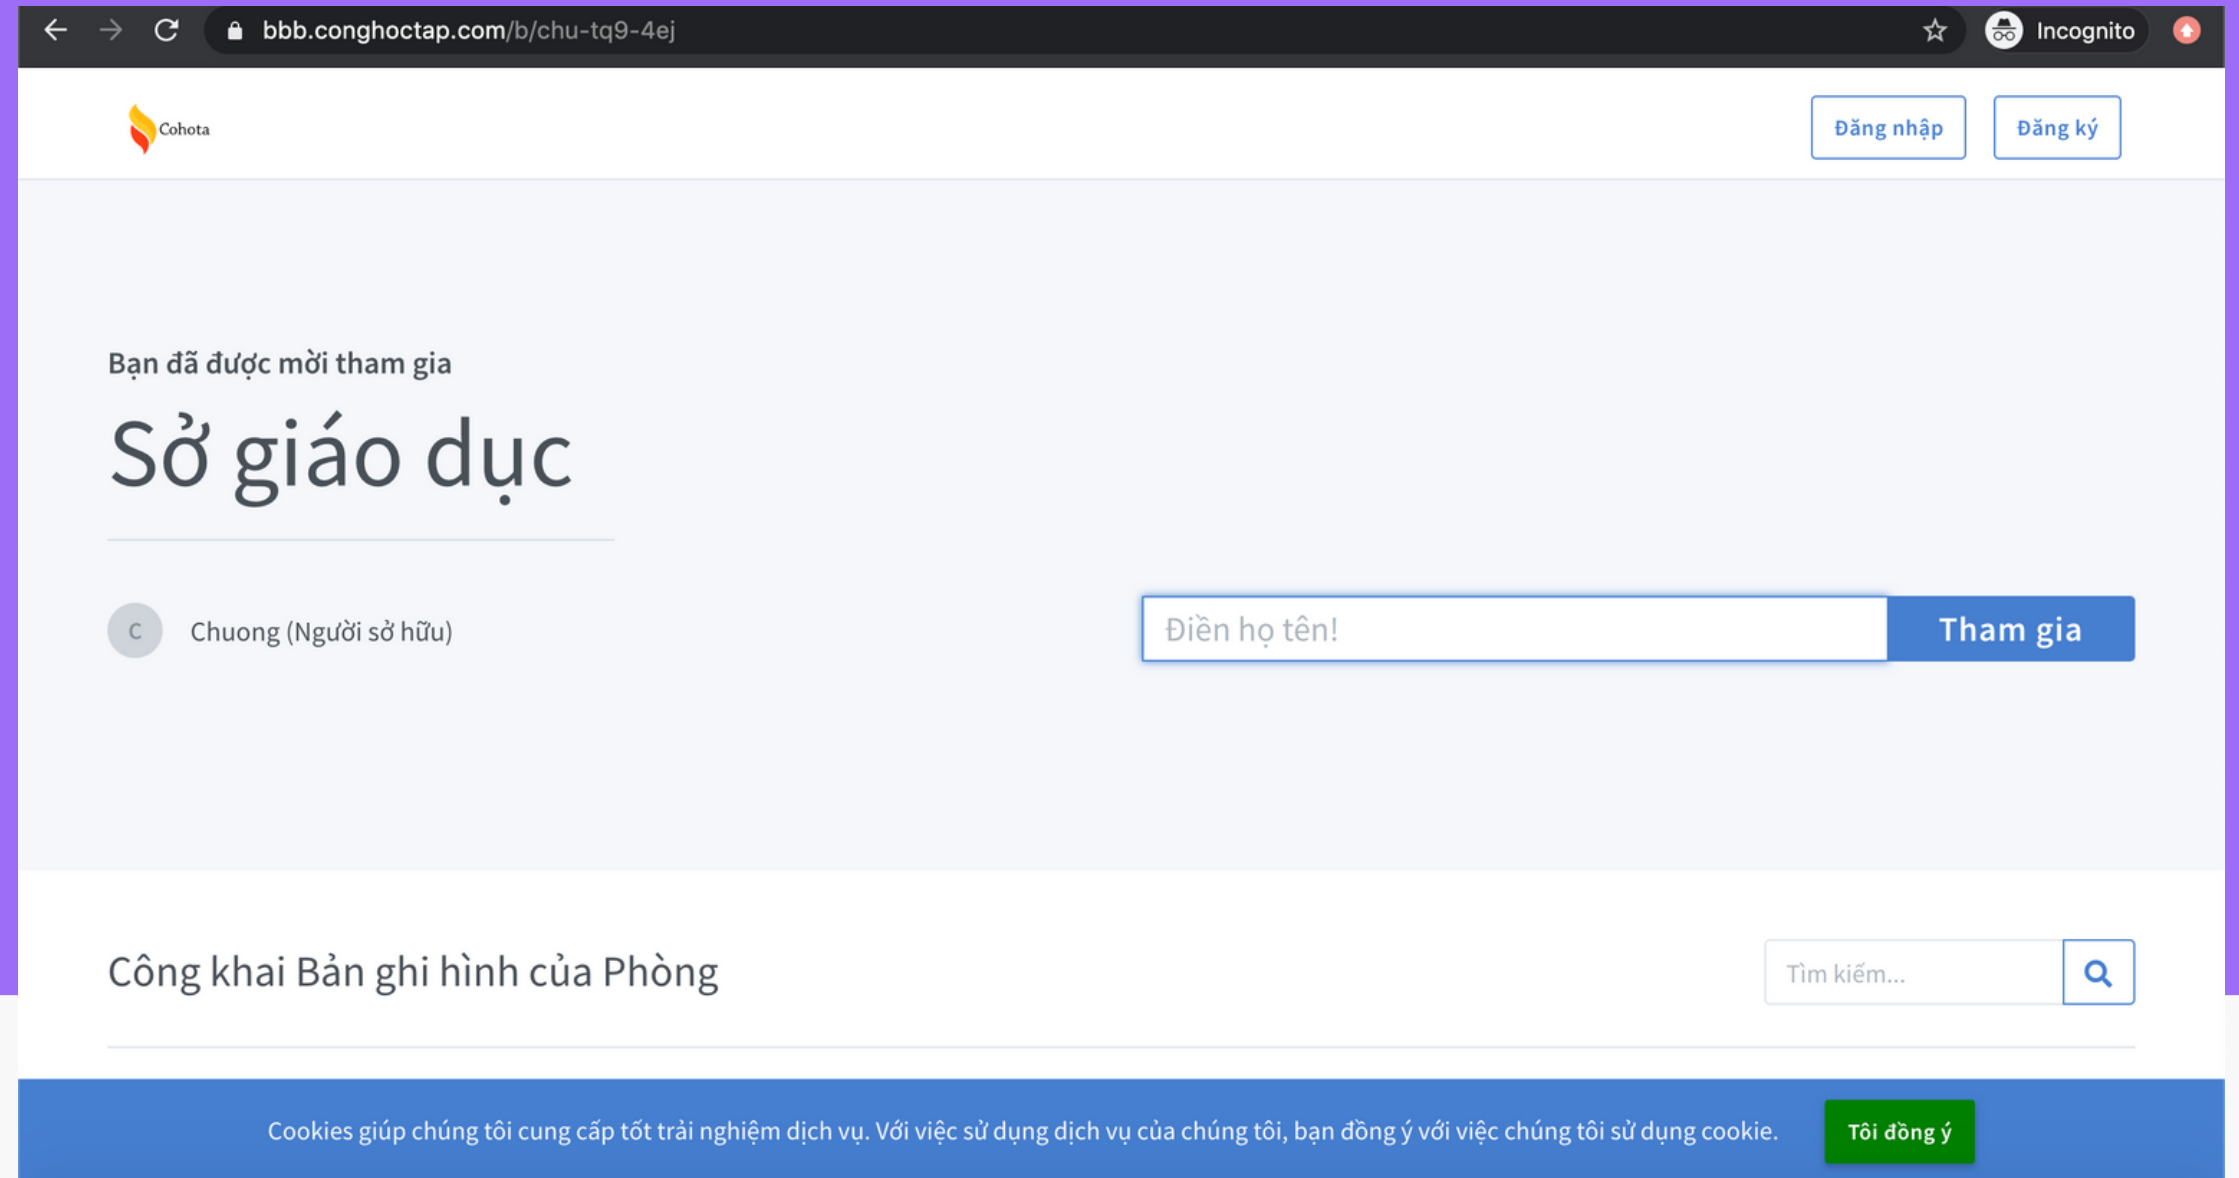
bbb.conghoctap.com/b/chu-tq9-4ej

Incognito

Cohota

Đăng nhập

Đăng ký

Bạn đã được mời tham gia

Sở giáo dục

C

Chuong (Người sở hữu)

Điền họ tên!

Tham gia

Công khai Bản ghi hình của Phòng

Tìm kiếm...

Cookies giúp chúng tôi cung cấp tốt trải nghiệm dịch vụ. Với việc sử dụng dịch vụ của chúng tôi, bạn đồng ý với việc chúng tôi sử dụng cookie.

Tôi đồng ý